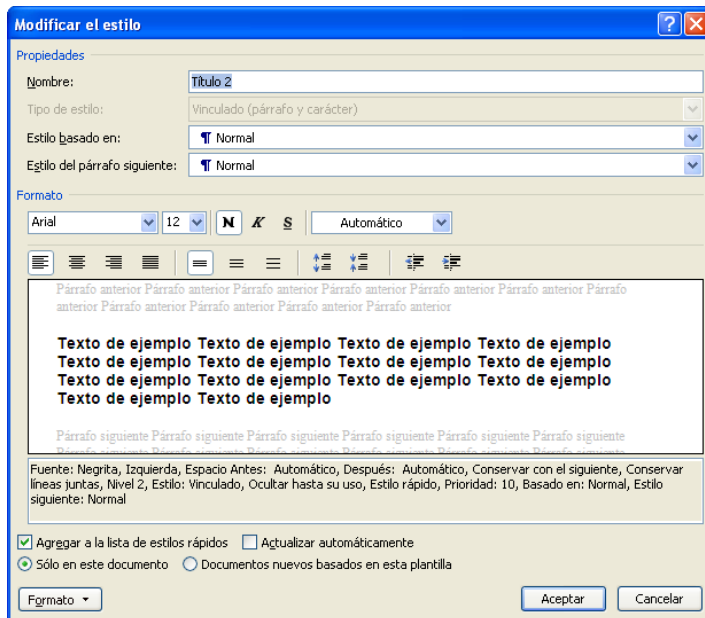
Modificar el estilo

Propiedades

Nombre: Título 2

Tipo de estilo: Vinculado (párrafo y carácter)

Estilo basado en: ¶ Normal

Estilo del párrafo siguiente: ¶ Normal

Formato

Arial 12 N K S Automático

Párrafo anterior Párrafo anterior Párrafo anterior Párrafo anterior Párrafo anterior Párrafo anterior Párrafo anterior Párrafo anterior Párrafo anterior Párrafo anterior

Texto de ejemplo Texto de ejemplo Texto de ejemplo Texto de ejemplo Texto de ejemplo Texto de ejemplo Texto de ejemplo Texto de ejemplo Texto de ejemplo Texto de ejemplo Texto de ejemplo Texto de ejemplo Texto de ejemplo Texto de ejemplo

Párrafo siguiente Párrafo siguiente Párrafo siguiente Párrafo siguiente Párrafo siguiente Párrafo siguiente

Fuente: Negrita, Izquierda, Espacio Antes: Automático, Después: Automático, Conservar con el siguiente, Conservar líneas juntas, Nivel 2, Estilo: Vinculado, Ocultar hasta su uso, Estilo rápido, Prioridad: 10, Basado en: Normal, Estilo siguiente: Normal

Agregar a la lista de estilos rápidos Actualizar automáticamente

Sólo en este documento Documentos nuevos basados en esta plantilla

Formato Aceptar Cancelar